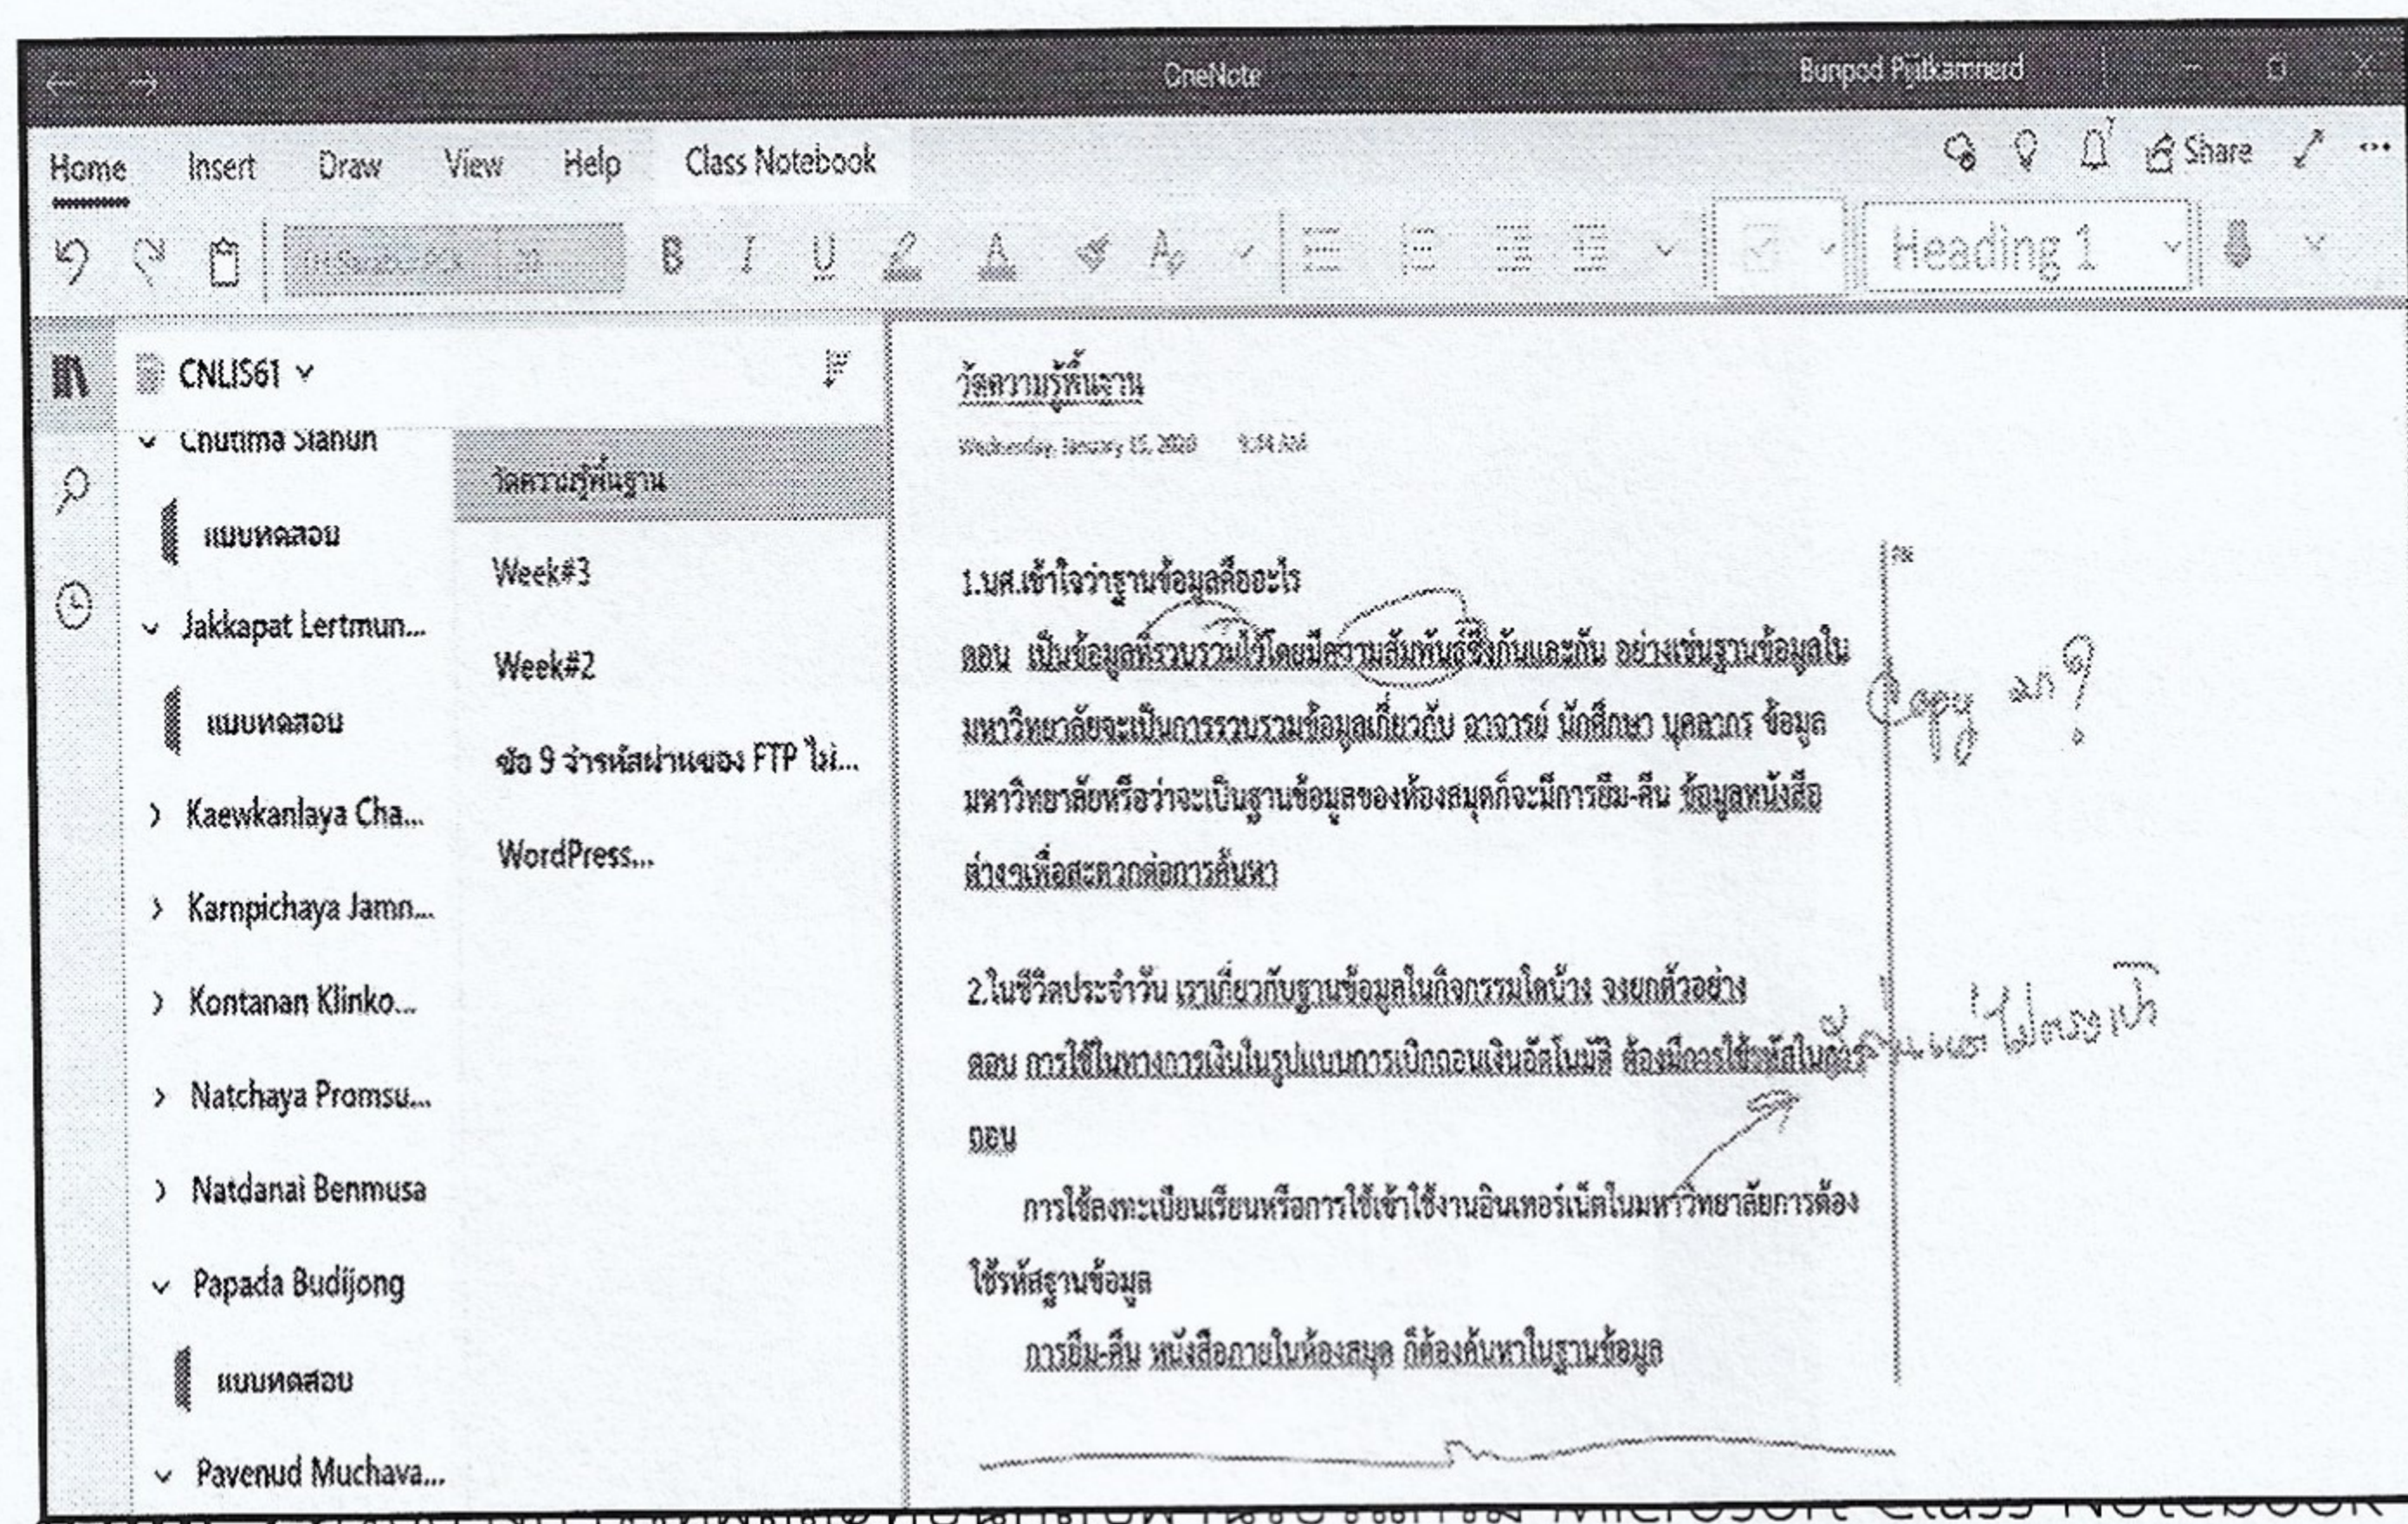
OneNote Bunpod Pijitkamnerd

Home Insert Draw View Help Class Notebook

Share

Heading 1

CNLIS61

Chutima Stanun

แบบทดสอบ

Jakkapat Lertmun...

แบบทดสอบ

Kaewkanlaya Cha...

Karnpichaya Jamn...

Kontanan Klinko...

Natchaya Promsu...

Natdanai Benmusa

Papada Budijong

แบบทดสอบ

Pavenud Muchava...

วัดความรู้พื้นฐาน

Week#3

Week#2

ข้อ 9 จำรหัสผ่านของ FTP ไม่...

WordPress...

วัดความรู้พื้นฐาน

Wednesday, January 15, 2020 9:58 AM

1.นศ.เข้าใจว่าฐานข้อมูลคืออะไร

ตอบ เป็นข้อมูลที่รวบรวมไว้โดยมีความสัมพันธ์ซึ่งกันและกัน อย่างเช่นฐานข้อมูลในมหาวิทยาลัยจะเป็นการรวบรวมข้อมูลเกี่ยวกับ อาจารย์ นักศึกษา บุคลากร ข้อมูลมหาวิทยาลัยหรือว่าจะเป็นฐานข้อมูลของห้องสมุดก็จะมีการยืม-คืน ข้อมูลหนังสือต่างๆเพื่อสะดวกต่อการค้นหา

2.ในชีวิตประจำวัน เราเกี่ยวกับฐานข้อมูลในกิจกรรมใดบ้าง จงยกตัวอย่าง

ตอบ การใช้ในทางการเงินในรูปแบบการเบิกถอนเงินอัตโนมัติ ต้องมีการใช้รหัสในการถอน

การใช้ลงทะเบียนเรียนหรือการใช้เข้าใช้งานอินเทอร์เน็ตในมหาวิทยาลัยการต้องใช้รหัสฐานข้อมูล

การยืม-คืน หนังสือภายในห้องสมุด ก็ต้องค้นหาในฐานข้อมูล

Copy มา?

นี่ไม่ใช่แนวเป็น

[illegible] Microsoft Class Notebook